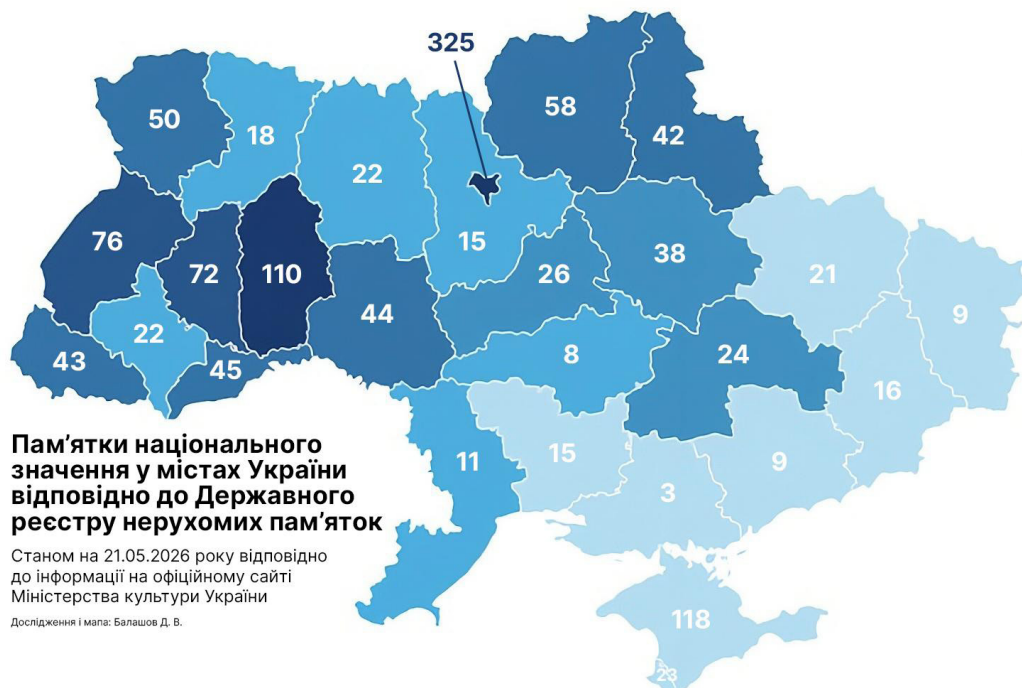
325

50

18

22

58

42

76

72

110

15

26

38

21

9

22

44

43

45

8

24

16

11

15

9

3

118

23

Пам'ятки національного значення у містах України відповідно до Державного реєстру нерухомих пам'яток

Станом на 21.05.2026 року відповідно до інформації на офіційному сайті Міністерства культури України

Дослідження і мапа: Балашов Д. В.